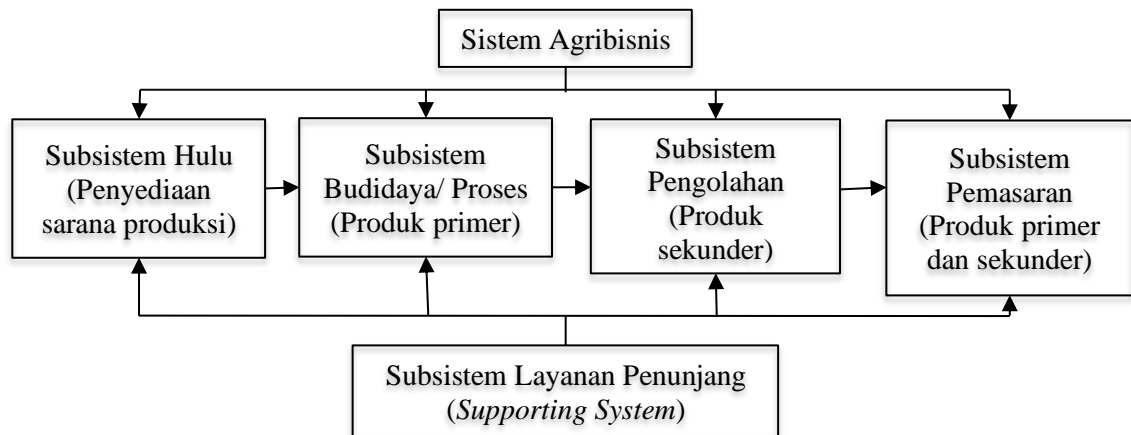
Sistem Agribisnis

Subsistem Hulu (Penyediaan sarana produksi)

Subsistem Budidaya/ Proses (Produk primer)

Subsistem Pengolahan (Produk sekunder)

Subsistem Pemasaran (Produk primer dan sekunder)

Subsistem Layanan Penunjang (*Supporting System*)